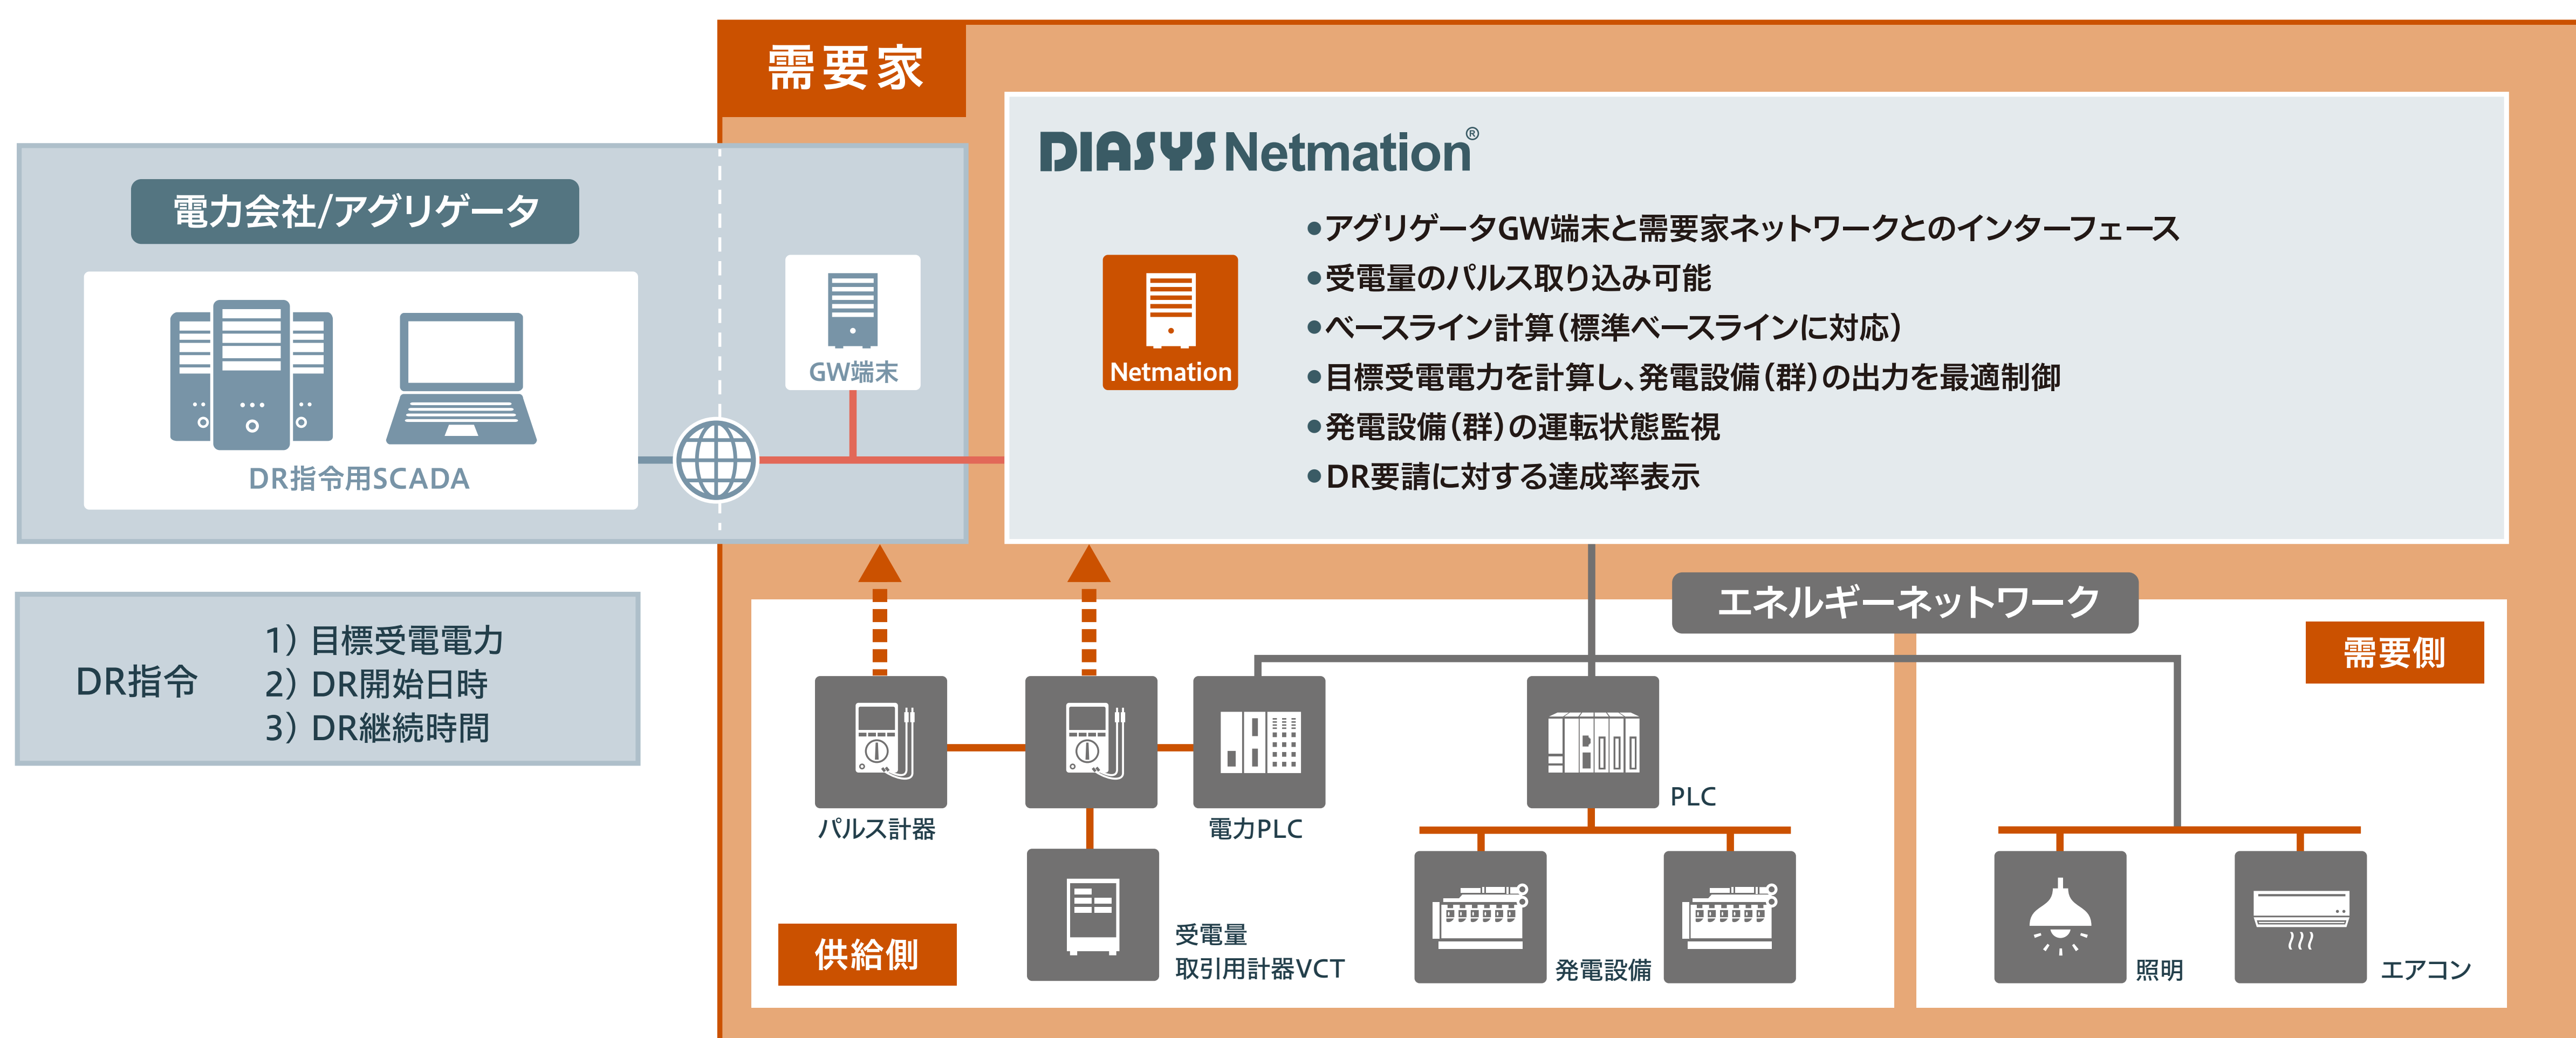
需要家

電力会社/アグリゲータ

DR指令用SCADA

GW端末

DIASYS Netmation®

Netmation

●アグリゲータGW端末と需要家ネットワークとのインターフェース
●受電量のパルス取り込み可能
●ベースライン計算（標準ベースラインに対応）
●目標受電電力を計算し、発電設備（群）の出力を最適制御
●発電設備（群）の運転状態監視
●DR要請に対する達成率表示

DR指令
1）目標受電電力
2）DR開始日時
3）DR継続時間

エネルギーネットワーク

需要側

パルス計器

電力PLC

PLC

受電量
取引用計器VCT

発電設備

照明

エアコン

供給側